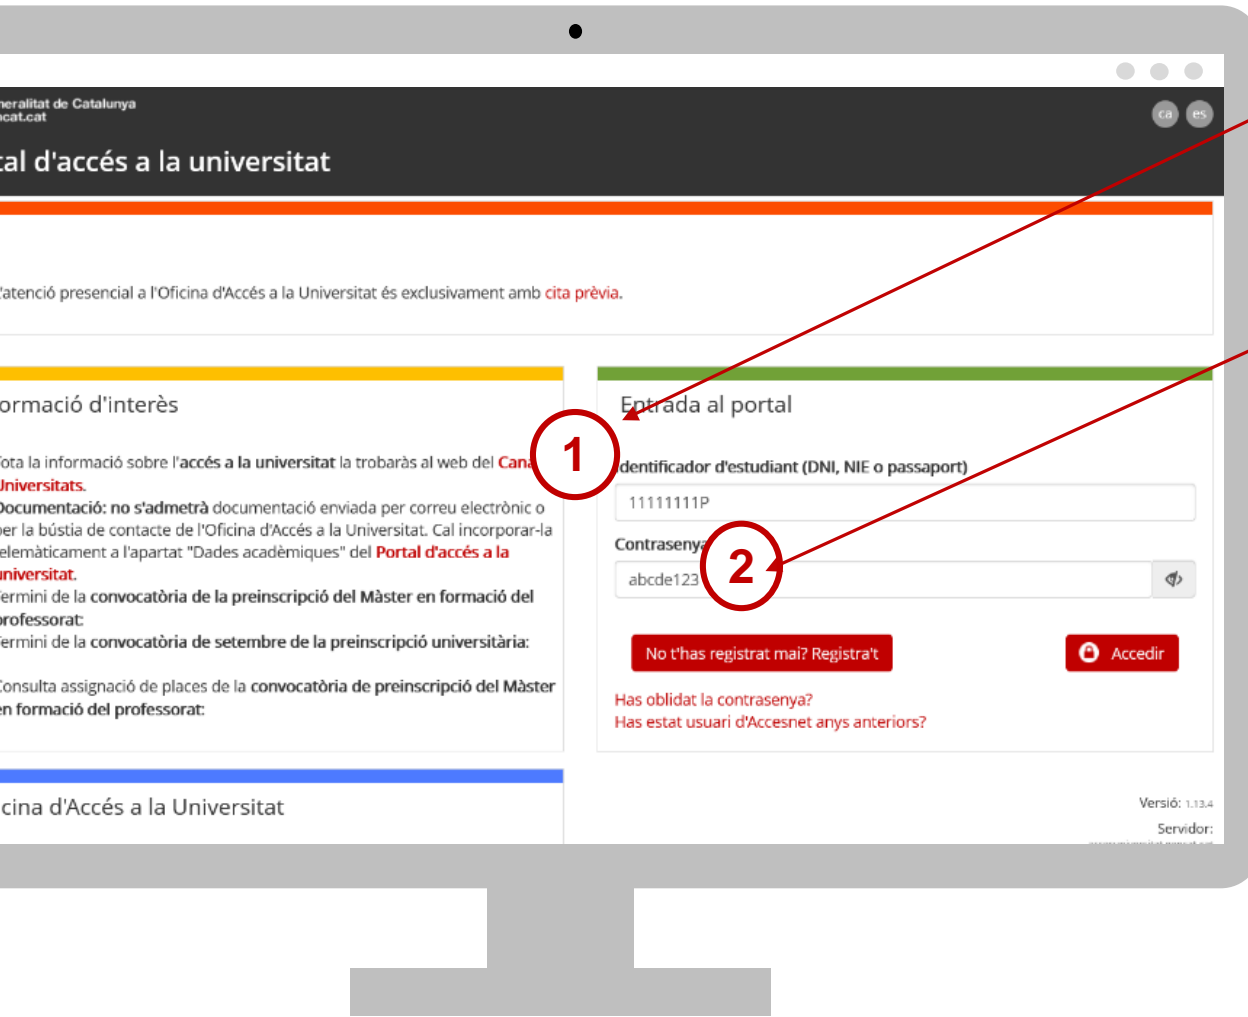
neralitat de Catalunya
cat.cat

ca es

tal d'accés a la universitat

'atenció presencial a l'Oficina d'Accés a la Universitat és exclusivament amb cita prèvia.

ormació d'interès

Tota la informació sobre l'accés a la universitat la trobaràs al web del Cana
Universitats.
Documentació: no s'admetrà documentació enviada per correu electrònic o per la bústia de contacte de l'Oficina d'Accés a la Universitat. Cal incorporar-la telemàticament a l'apartat "Dades acadèmiques" del Portal d'accés a la universitat.
Termini de la convocatòria de la preinscripció del Màster en formació del professorat:
Termini de la convocatòria de setembre de la preinscripció universitària:

Consulta assignació de places de la convocatòria de preinscripció del Màster en formació del professorat:

cina d'Accés a la Universitat

Entrada al portal

1

Identificador d'estudiant (DNI, NIE o passaport)
11111111P
Contrasenya
2
abcde123

No t'has registrat mai? Registra't

Accedir

Has oblidat la contrasenya?
Has estat usuari d'Accesnet anys anteriors?

Versió: 1.13.4
Servidor: